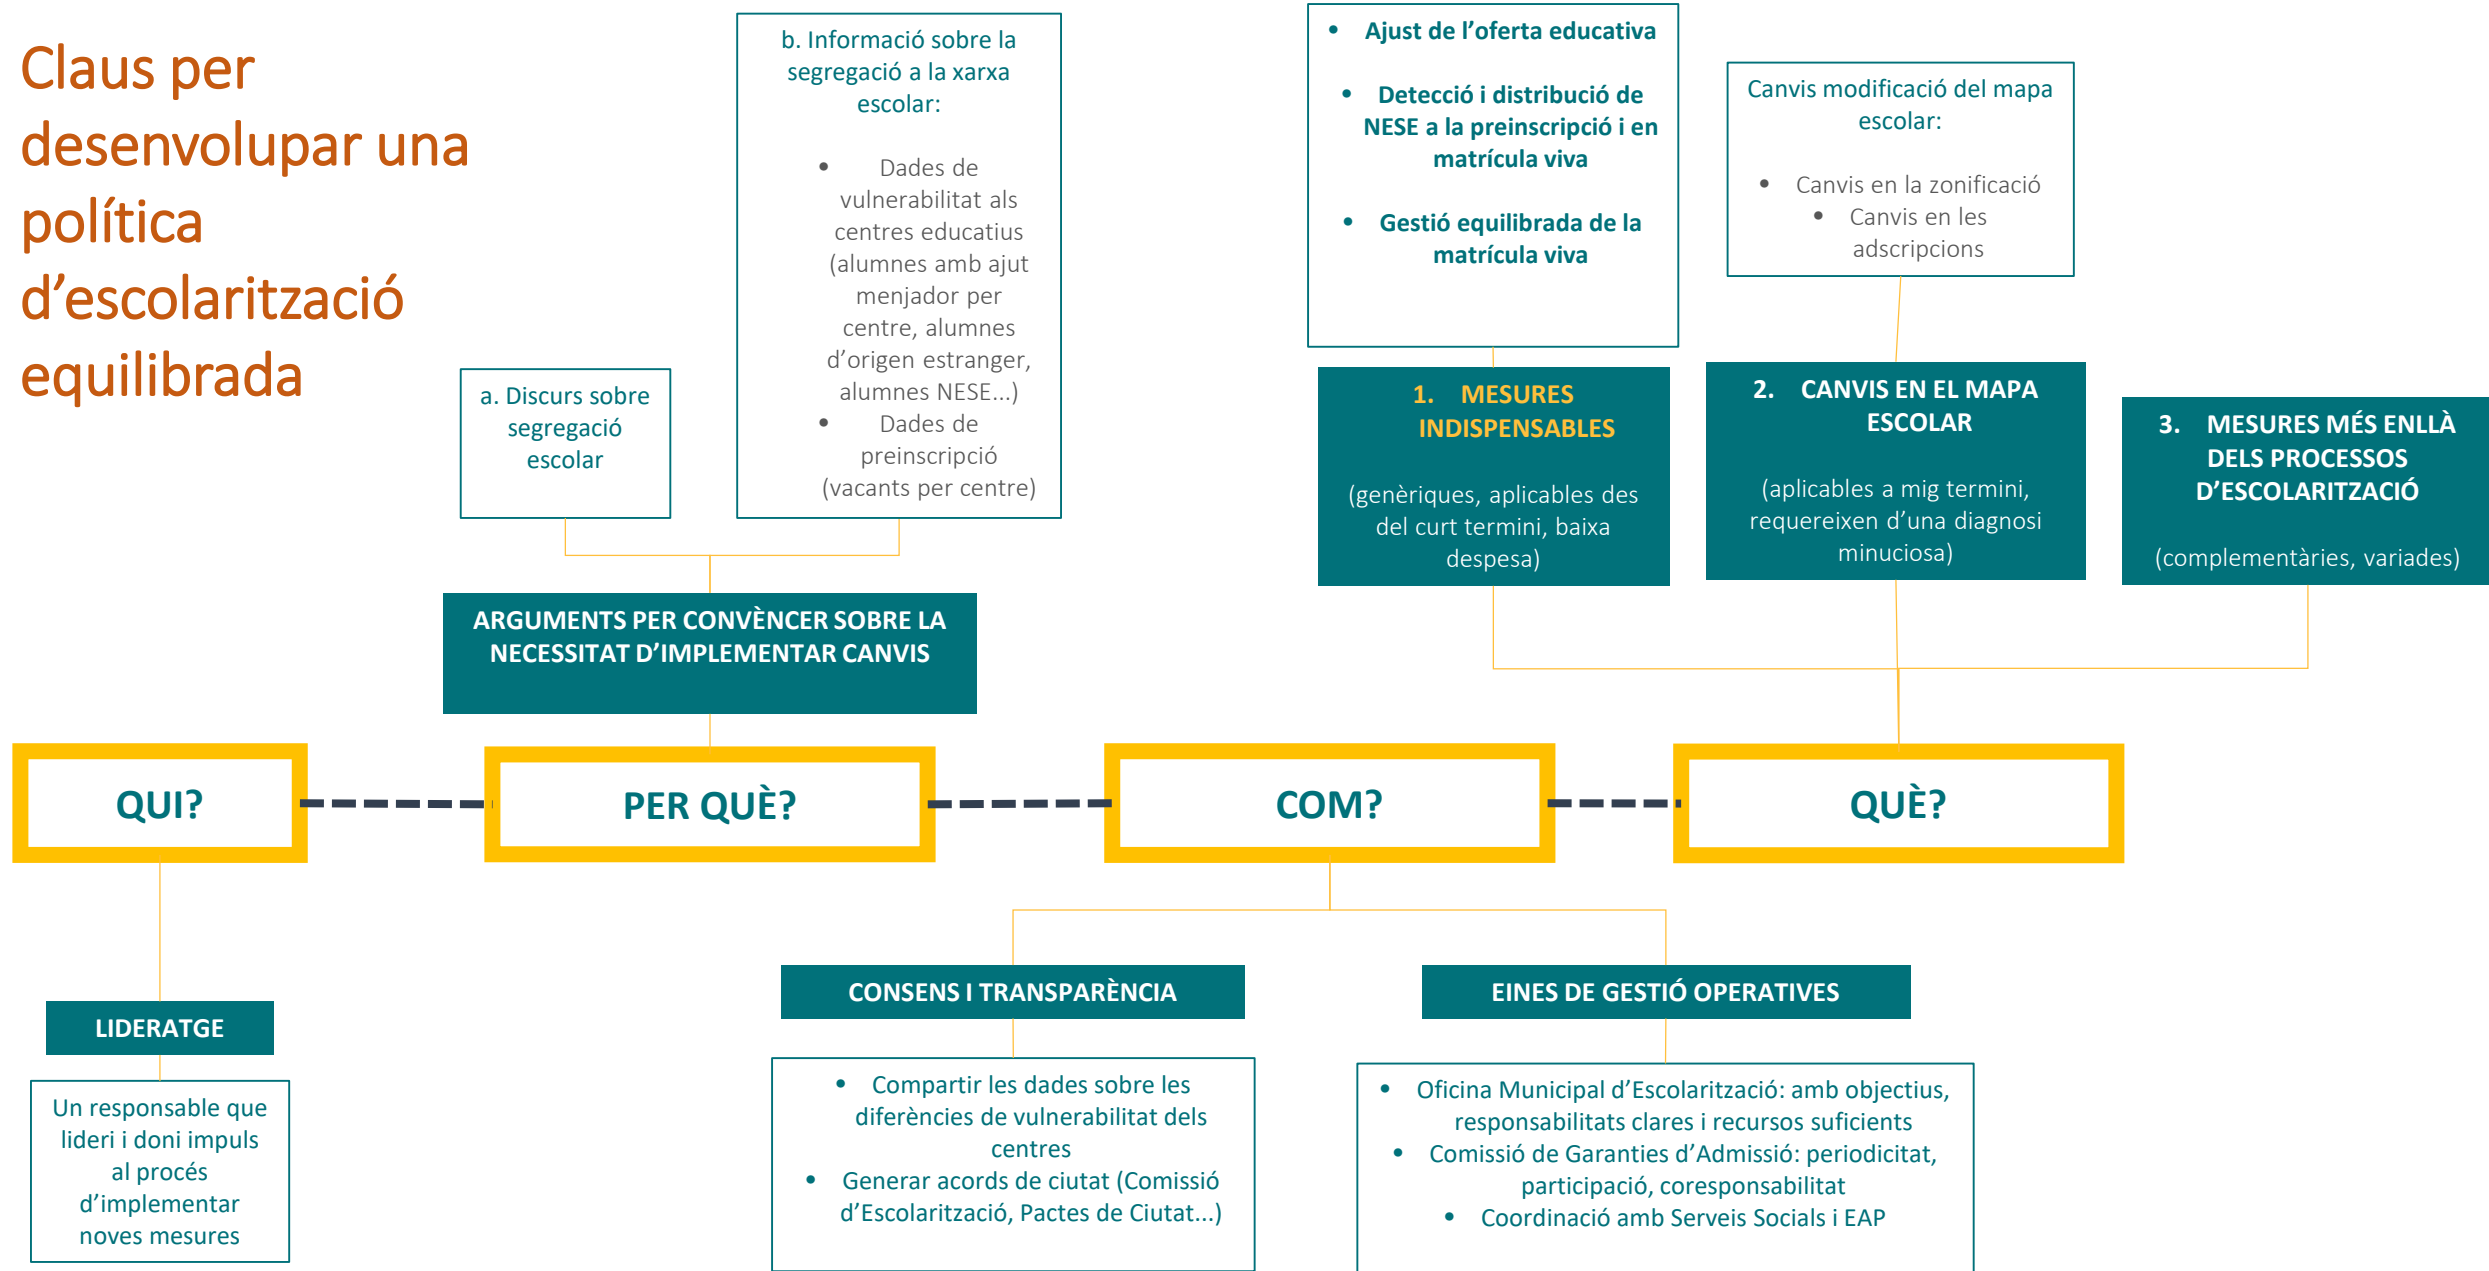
Claus per desenvolupar una política d'escolarització equilibrada

b. Informació sobre la segregació a la xarxa escolar:

- Dades de vulnerabilitat als centres educatius (alumnes amb ajut menjador per centre, alumnes d'origen estranger, alumnes NESE...)
- Dades de preinscripció (vacants per centre)

a. Discurs sobre segregació escolar

ARGUMENTS PER CONVÈNCER SOBRE LA NECESSITAT D'IMPLEMENTAR CANVIS

- Ajust de l'oferta educativa
- Detecció i distribució de NESE a la preinscripció i en matrícula viva
- Gestió equilibrada de la matrícula viva

Canvis modificació del mapa escolar:

- Canvis en la zonificació
- Canvis en les adscripcions

1. MESURES INDISPENSABLES

(genèriques, aplicables des del curt termini, baixa despesa)

2. CANVIS EN EL MAPA ESCOLAR

(aplicables a mig termini, requereixen d'una diagnosi minuciosa)

3. MESURES MÉS ENLLÀ DELS PROCESSOS D'ESCOLARITZACIÓ

(complementàries, variades)

QUI?

PER QUÈ?

COM?

QUÈ?

LIDERATGE

Un responsable que lideri i doni impuls al procés d'implementar noves mesures

CONSENS I TRANSPARÈNCIA

- Compartir les dades sobre les diferències de vulnerabilitat dels centres
- Generar acords de ciutat (Comissió d'Escolarització, Pactes de Ciutat...)

EINES DE GESTIÓ OPERATIVES

- Oficina Municipal d'Escolarització: amb objectius, responsabilitats clares i recursos suficients
- Comissió de Garanties d'Admissió: periodicitat, participació, coresponsabilitat
- Coordinació amb Serveis Socials i EAP